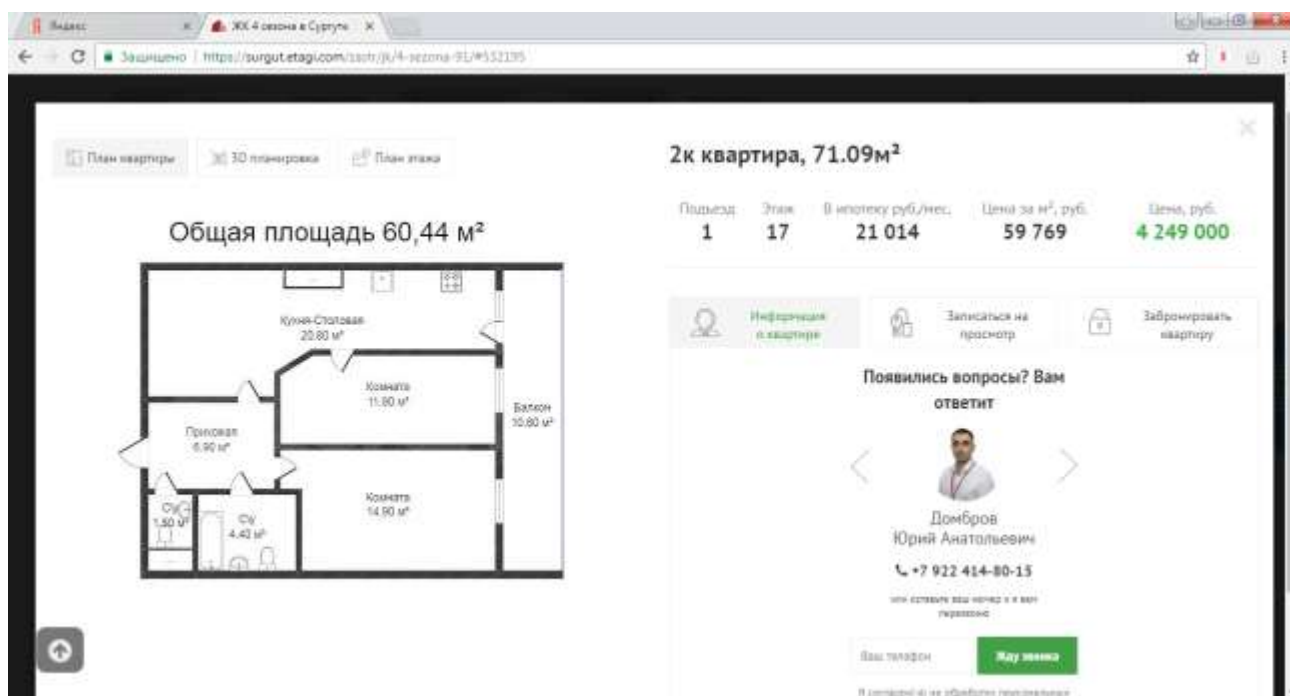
Яндекс
ЖК 4 сезона в Сургуте
Защищено | https://surgut.etagi.com/zastr/jk/4-sezona-91/#532195

План квартиры
3D планировка
План этажа

Общая площадь 60,44 м²

Кухня-Столовая
20.80 м²
Комната
11.90 м²
Балкон
10.60 м²
Прихожая
6.90 м²
Комната
14.90 м²
С/у
1.50 м²
С/у
4.42 м²

2к квартира, 71.09м²

| Подъезд | Этаж | В ипотеку руб./мес. | Цена за м², руб. | Цена, руб. |
|---|---|---|---|---|
| 1 | 17 | 21 014 | 59 769 | 4 249 000 |

Информация о квартире
Записаться на просмотр
Забронировать квартиру

Появились вопросы? Вам ответит

Домбров
Юрий Анатольевич
+7 922 414-80-15
или оставьте ваш номер и я вам перезвоню

Ваш телефон
Жду звонка

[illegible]